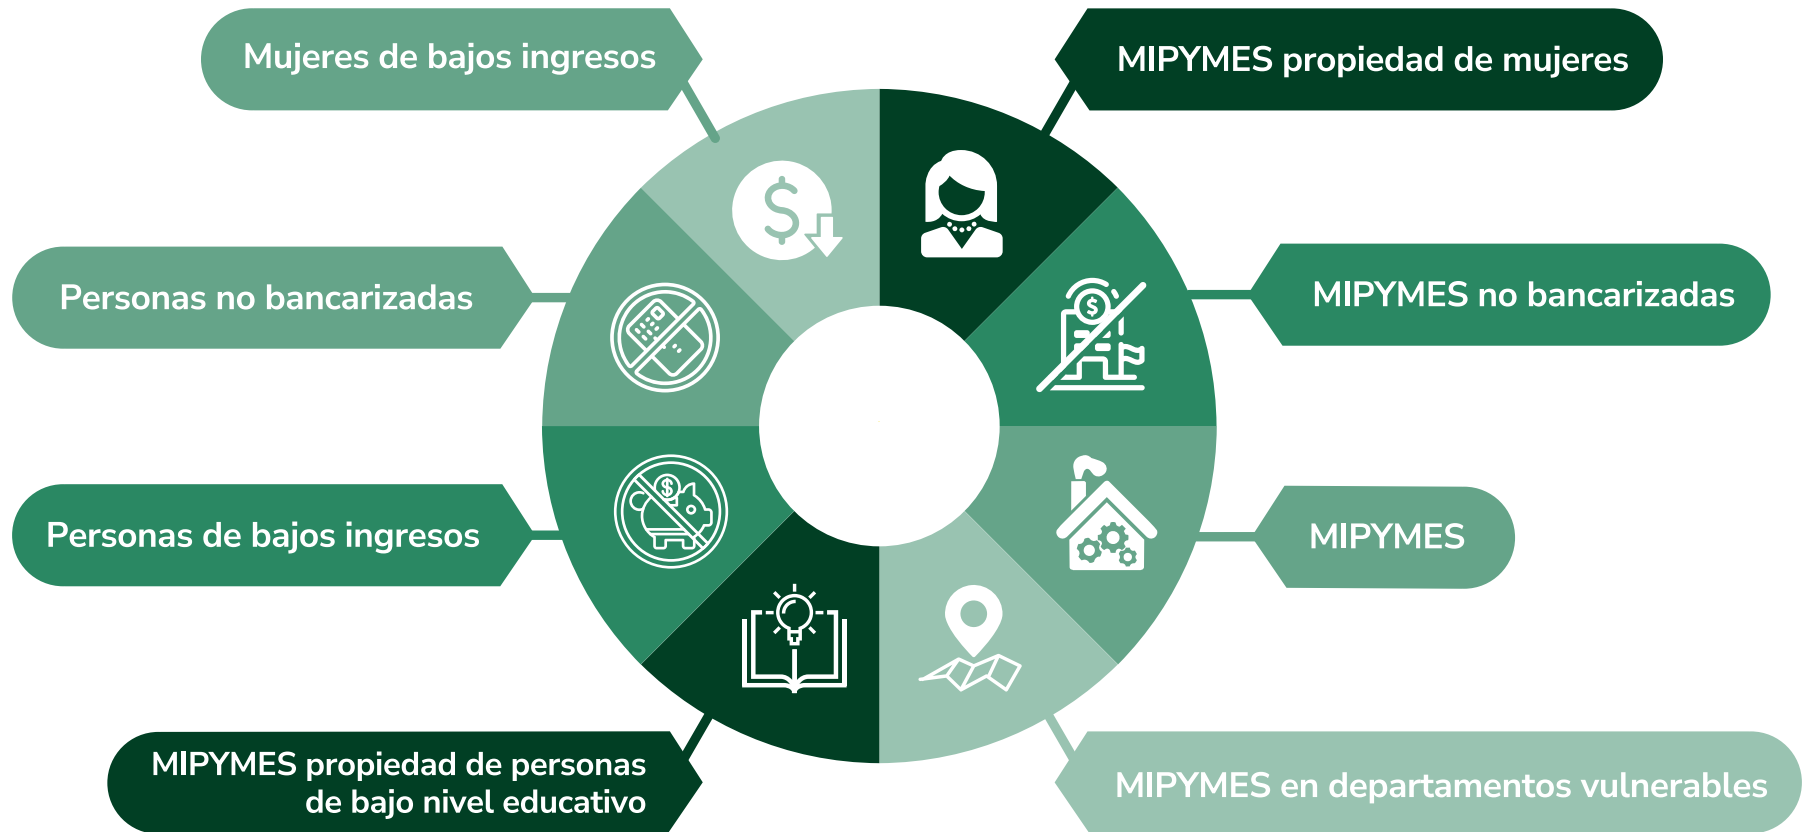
Mujeres de bajos ingresos

MIPYMES propiedad de mujeres

Personas no bancarizadas

MIPYMES no bancarizadas

Personas de bajos ingresos

MIPYMES

MIPYMES propiedad de personas de bajo nivel educativo

MIPYMES en departamentos vulnerables